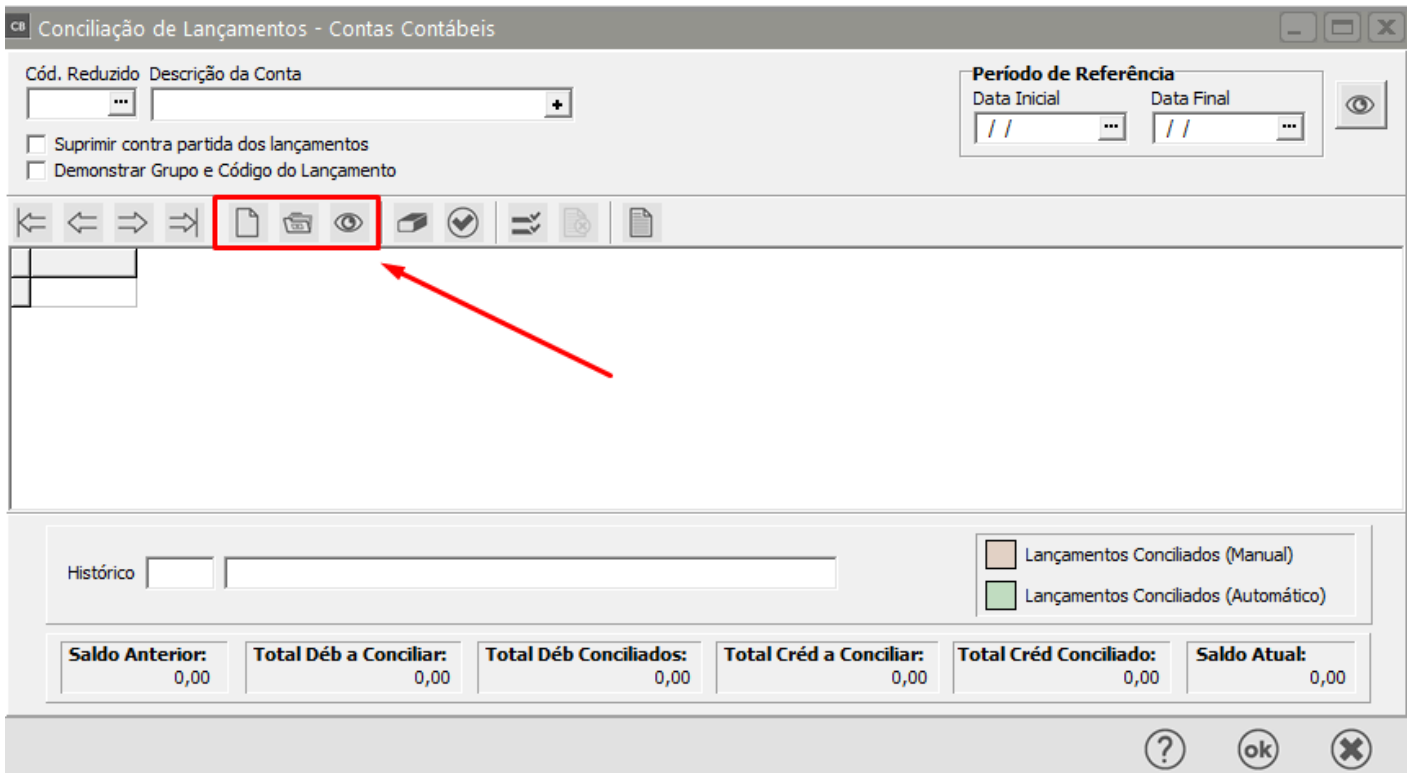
CB Conciliação de Lançamentos - Contas Contábeis

Cód. Reduzido Descrição da Conta

Suprimir contra partida dos lançamentos
Demonstrar Grupo e Código do Lançamento

Período de Referência
Data Inicial / /
Data Final / /

Histórico

Lançamentos Conciliados (Manual)
Lançamentos Conciliados (Automático)

| Saldo Anterior: | Total Déb a Conciliar: | Total Déb Conciliados: | Total Créd a Conciliar: | Total Créd Conciliado: | Saldo Atual: |
|---|---|---|---|---|---|
| 0,00 | 0,00 | 0,00 | 0,00 | 0,00 | 0,00 |

ok